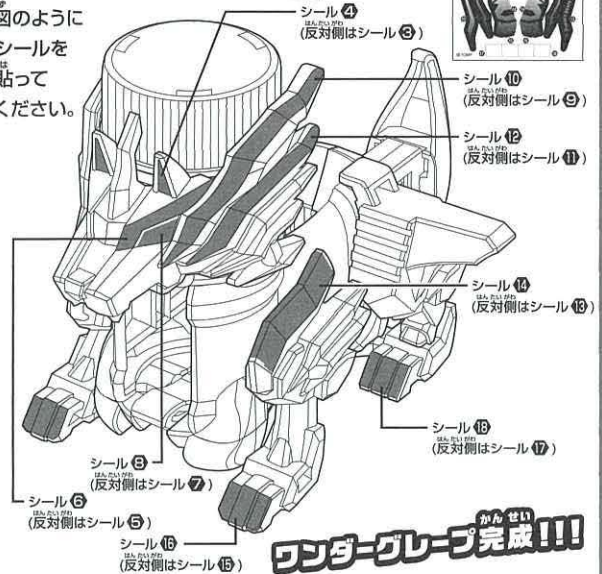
図のように
シールを
貼って
ください。

シール❹
(反対側はシール❸)

シール❿
(反対側はシール❾)

シール⓬
(反対側はシール⓫)

シール⓮
(反対側はシール⓭)

シール⓲
(反対側はシール⓱)

シール❽
(反対側はシール❼)

シール❻
(反対側はシール❺)

シール⓰
(反対側はシール⓯)

ワンダーグレープ完成!!!